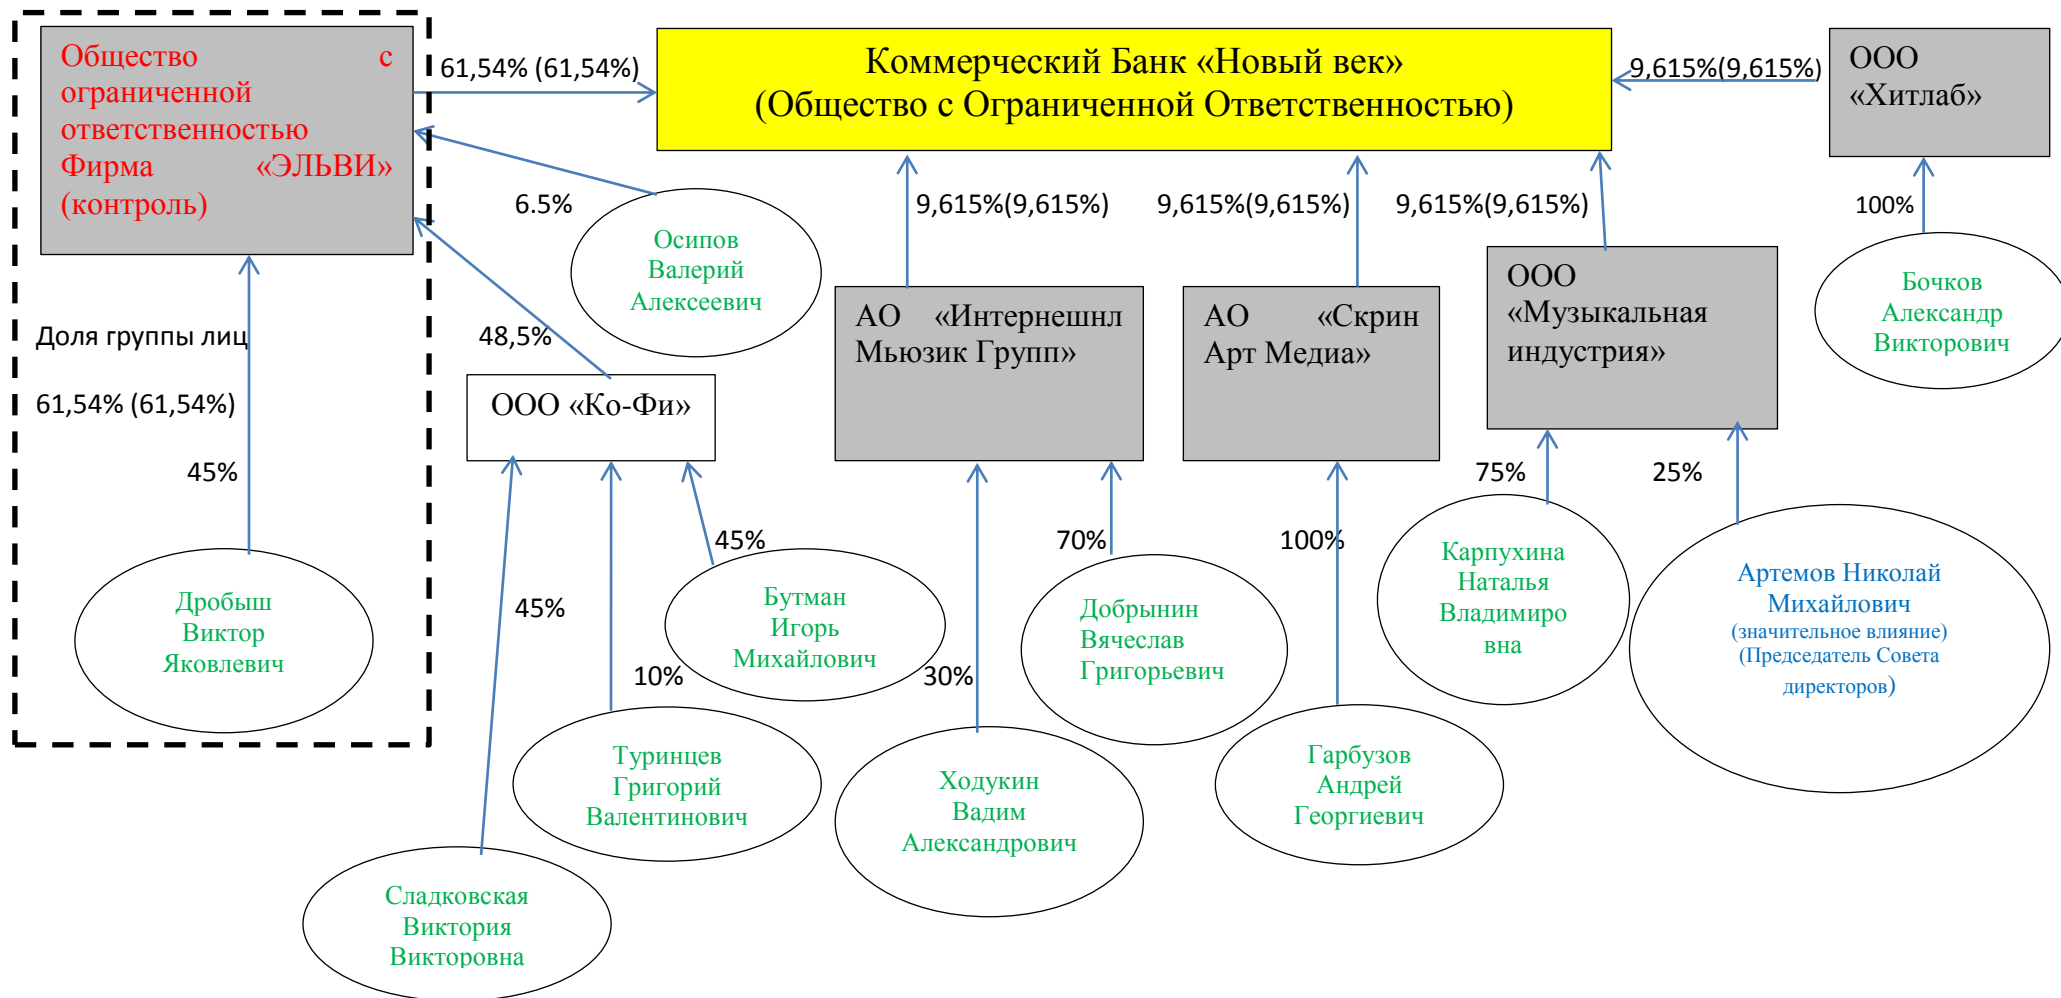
Общество с ограниченной ответственностью Фирма «ЭЛЬВИ» (контроль)

61,54% (61,54%)

Коммерческий Банк «Новый век»
(Общество с Ограниченной Ответственностью)

9,615%(9,615%)

ООО «Хитлаб»

6.5%

Осипов Валерий Алексеевич

9,615%(9,615%)

9,615%(9,615%)

9,615%(9,615%)

100%

Бочков Александр Викторович

Доля группы лиц

61,54% (61,54%)

48,5%

ООО «Ко-Фи»

АО «Интернешнл Мьюзик Групп»

АО «Скрин Арт Медиа»

ООО «Музыкальная индустрия»

45%

75%

25%

45%

70%

100%

Карпухина Наталья Владимировна

Артемов Николай Михайлович (значительное влияние) (Председатель Совета директоров)

45%

Дробыш Виктор Яковлевич

Бутман Игорь Михайлович

Добрынин Вячеслав Григорьевич

10%

30%

Туринцев Григорий Валентинович

Ходукин Вадим Александрович

Гарбузов Андрей Георгиевич

Сладковская Виктория Викторовна